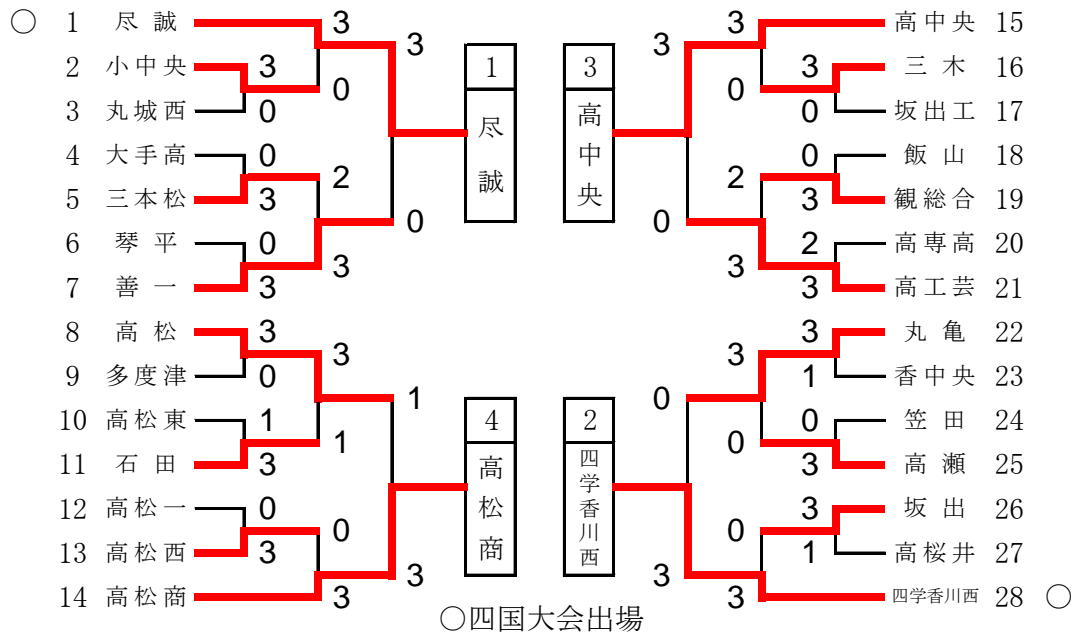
○ 1 尽誠 3 3
2 小中央 3 0
3 丸城西 0
4 大手高 0 2
5 三本松 3
6 琴平 0 3
7 善一 3
8 高松 3 3
9 多度津 0
10 高松東 1 1
11 石田 3
12 高松一 0 0
13 高松西 3
14 高松商 3

0
1
3

1 尽誠
4 高松商
3 高中央
2 四学香川西

3 3 高中央 15
3 三木 16
0 0 坂出工 17
0 飯山 18
2 3 観総合 19
2 高専高 20
3 3 高工芸 21
3 丸亀 22
3 1 香中央 23
0 笠田 24
0 3 高瀬 25
3 坂出 26
0 1 高桜井 27
3 四学香川西 28 ○

3
0
0
3

○四国大会出場